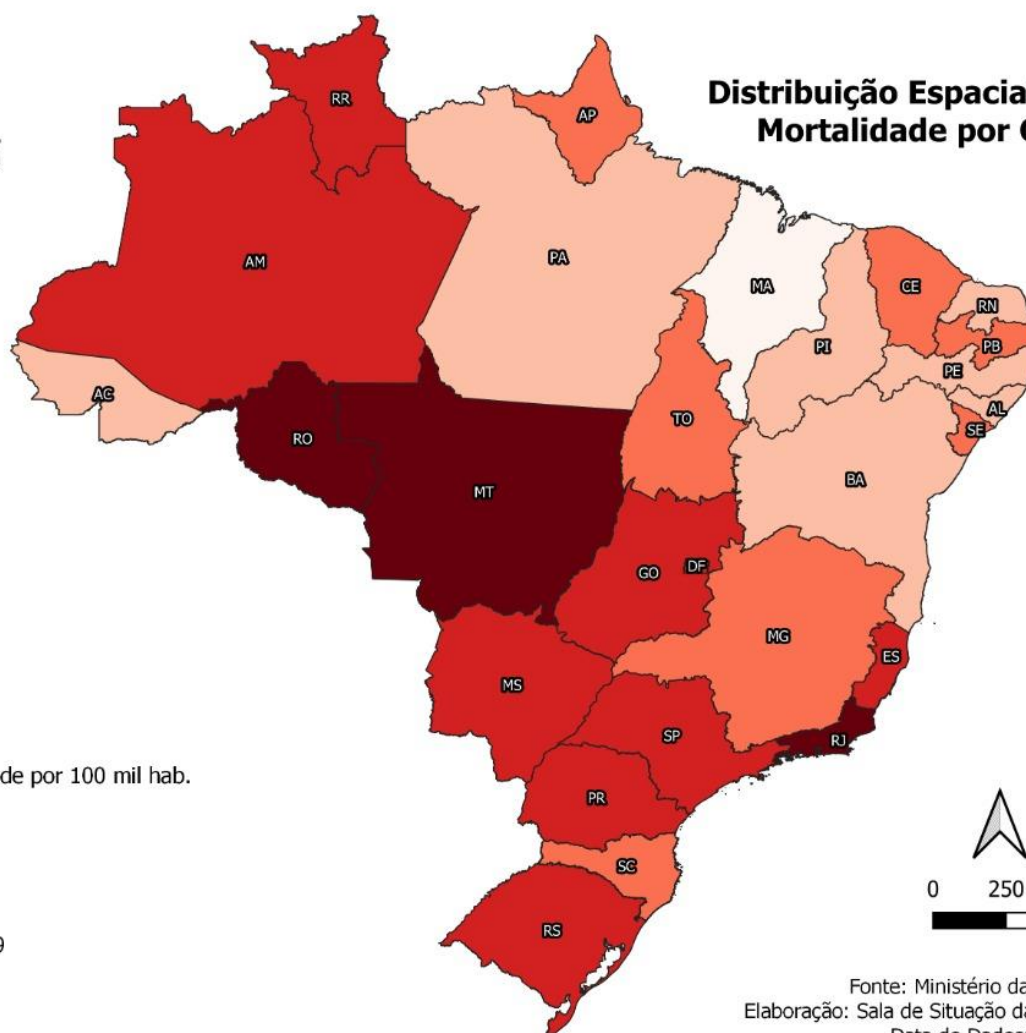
Distribuição Espacia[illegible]
Mortalidade por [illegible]

RR
AP
AM
PA
MA
CE
RN
PB
PI
PE
AC
AL
SE
TO
RO
MT
BA
GO
DF
MG
ES
MS
SP
RJ
PR
SC
RS

de por 100 mil hab.

9

0 250

Fonte: Ministério da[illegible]
Elaboração: Sala de Situação d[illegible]
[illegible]